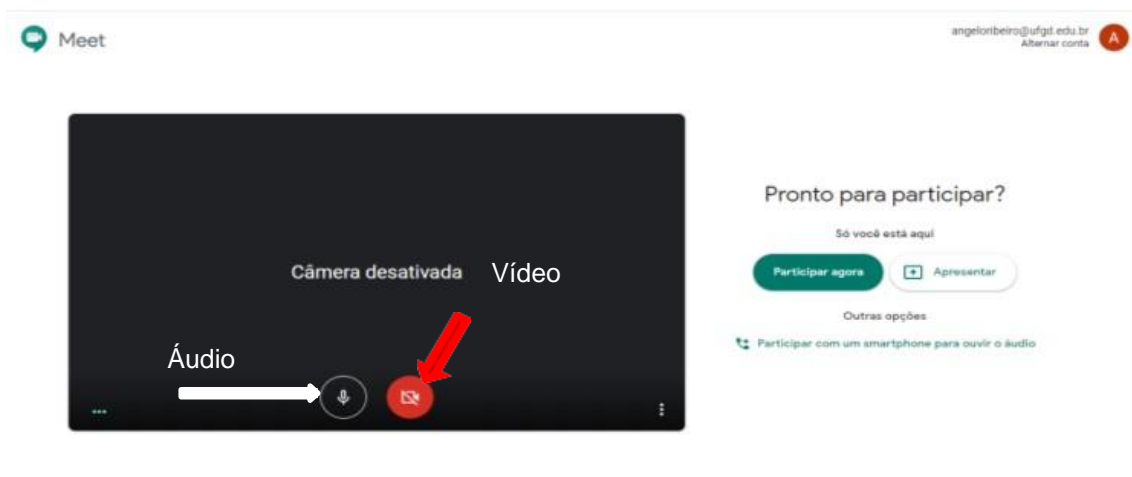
Meet

angeloribeiro@ufgd.edu.br
Alternar conta

A

Câmera desativada

Vídeo

Áudio

Pronto para participar?

Só você está aqui

Participar agora

Apresentar

Outras opções

Participar com um smartphone para ouvir o áudio